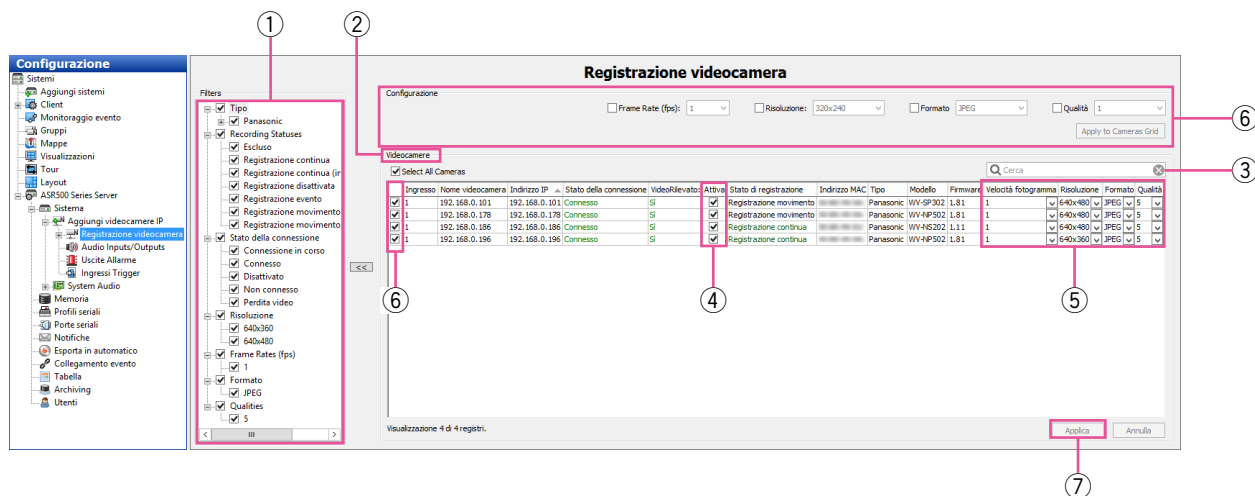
Configurazione
Sistemi
Aggiungi sistemi
Client
Monitoraggio evento
Gruppi
Mappe
Visualizzazioni
Tour
Layout
ASR500 Series Server
Sistema
Aggiungi videocamere IP
Registrazione videocamera
Audio Inputs/Outputs
Uscite Allarme
Ingressi Trigger
System Audio
Memoria
Profili seriali
Porte seriali
Notifiche
Esporta in automatico
Collegamento evento
Tabella
Archiving
Utenti

① ②

Filters
Tipo
Panasonic
Recording Statuses
Escluso
Registrazione continua
Registrazione continua (in
Registrazione disattivata
Registrazione evento
Registrazione movimento
Registrazione movimento
Stato della connessione
Connessione in corso
Connesso
Disattivato
Non connesso
Perdita video
Risoluzione
640x360
640x480
Frame Rates (fps)
1
Formato
JPEG
Qualities
5

<<

Registrazione videocamera
Configurazione
Frame Rate (fps): 1
Risoluzione: 320x240
Formato JPEG
Qualità 1
Apply to Cameras Grid
⑥
Videocamere
Select All Cameras
Cerca
③

| | Ingresso | Nome videocamera | Indirizzo IP | Stato della connessione | VideoRilevato | Attiva | Stato di registrazione | Indirizzo MAC | Tipo | Modello | Firmware | Velocità fotogramma | Risoluzione | Formato | Qualità |
|---|---|---|---|---|---|---|---|---|---|---|---|---|---|---|---|
| ☑ | 1 | 192.168.0.101 | 192.168.0.101 | Connesso | Sì | ☑ | Registrazione movimento | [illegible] | Panasonic | WV-SP302 | 1.81 | 1 | 640x480 | JPEG | 5 |
| ☑ | 1 | 192.168.0.178 | 192.168.0.178 | Connesso | Sì | ☑ | Registrazione movimento | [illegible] | Panasonic | WV-NP502 | 1.81 | 1 | 640x480 | JPEG | 5 |
| ☑ | 1 | 192.168.0.186 | 192.168.0.186 | Connesso | Sì | ☑ | Registrazione continua | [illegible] | Panasonic | WV-NS202 | 1.11 | 1 | 640x480 | JPEG | 5 |
| ☑ | 1 | 192.168.0.196 | 192.168.0.196 | Connesso | Sì | ☑ | Registrazione continua | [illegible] | Panasonic | WV-NP502 | 1.81 | 1 | 640x360 | JPEG | 5 |

⑥ ④ ⑤

Visualizzazione 4 di 4 registri.
Applica
Annulla
⑦